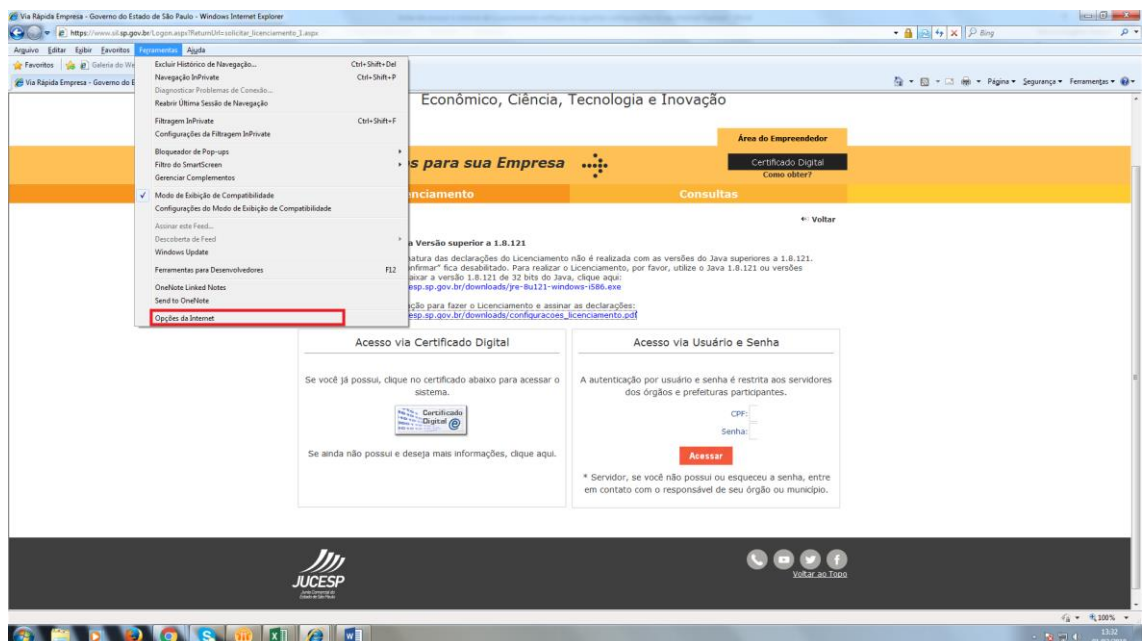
Via Rápida Empresa - Governo do Estado de São Paulo - Windows Internet Explorer

https://www.sil.sp.gov.br/Logon.aspx?ReturnUrl=solicitar_licenciamento_1.aspx

Bing

Arquivo Editar Exibir Favoritos Ferramentas Ajuda

Favoritos Galeria do We

Via Rápida Empresa - Governo do E

Página Segurança Ferramentas

Excluir Histórico de Navegação... Ctrl+Shift+Del
Navegação InPrivate Ctrl+Shift+P
Diagnosticar Problemas de Conexão...
Reabrir Última Sessão de Navegação
Filtragem InPrivate Ctrl+Shift+F
Configurações da Filtragem InPrivate
Bloqueador de Pop-ups
Filtro do SmartScreen
Gerenciar Complementos
Modo de Exibição de Compatibilidade
Configurações do Modo de Exibição de Compatibilidade
Assinar este Feed...
Descoberta de Feed
Windows Update
Ferramentas para Desenvolvedores F12
OneNote Linked Notes
Send to OneNote
Opções da Internet

Econômico, Ciência, Tecnologia e Inovação

Área do Empreendedor

s para sua Empresa

Certificado Digital
Como obter?

nciamento

Consultas

Voltar

a Versão superior a 1.8.121

satura das declarações do Licenciamento não é realizada com as versões do Java superiores a 1.8.121. nfirmar" fica desabilitado. Para realizar o Licenciamento, por favor, utilize o Java 1.8.121 ou versões aixar a versão 1.8.121 de 32 bits do Java, clique aqui: esp.sp.gov.br/downloads/jre-8u121-windows-i586.exe

ção para fazer o Licenciamento e assinar as declarações: esp.sp.gov.br/downloads/configuracoes_licenciamento.pdf

Acesso via Certificado Digital

Se você já possui, clique no certificado abaixo para acessar o sistema.

Certificado Digital

Se ainda não possui e deseja mais informações, clique aqui.

Acesso via Usuário e Senha

A autenticação por usuário e senha é restrita aos servidores dos órgãos e prefeituras participantes.

CPF:

Senha:

Acessar

* Servidor, se você não possui ou esqueceu a senha, entre em contato com o responsável de seu órgão ou município.

JUCESP
Junta Comercial do Estado de São Paulo

Voltar ao Topo

100%

13:32